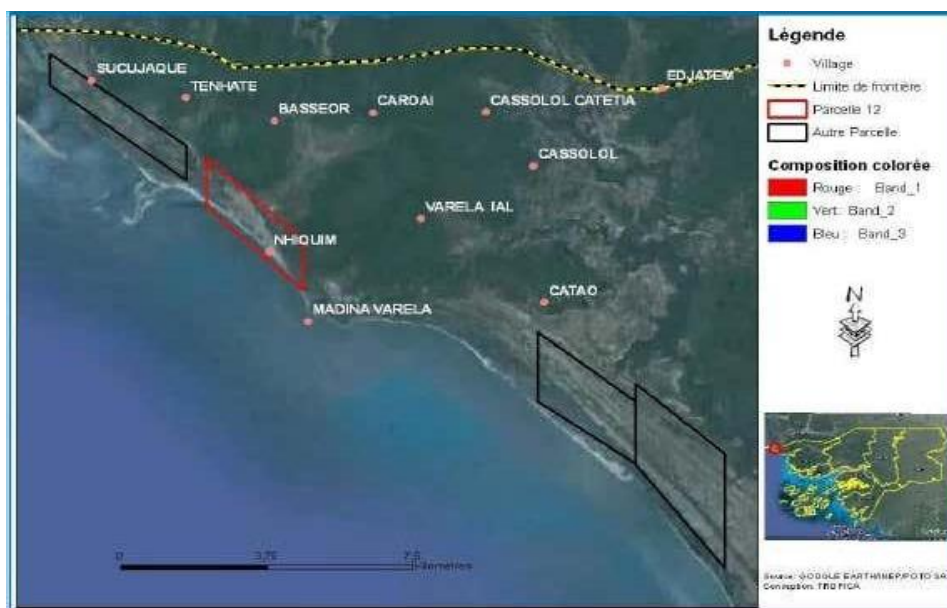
SUCUJAQUE
TENHATE
BASSEOR
CAROAI
CASSOLOL CATETIA
EDJATEM
CASSOLOL
VARELA IAL
NHIQUIM
CATAO
MADINA VARELA

0
3,75
7,5
Kilomètres

Légende
Village
Limite de frontière
Parcelle 12
Autre Parcelle

Composition colorée
Rouge : Band_1
Vert: Band_2
Bleu : Band_3

N

Source: GOOGLE EARTH/INEP/FOTO SA
Conception: TROPICA